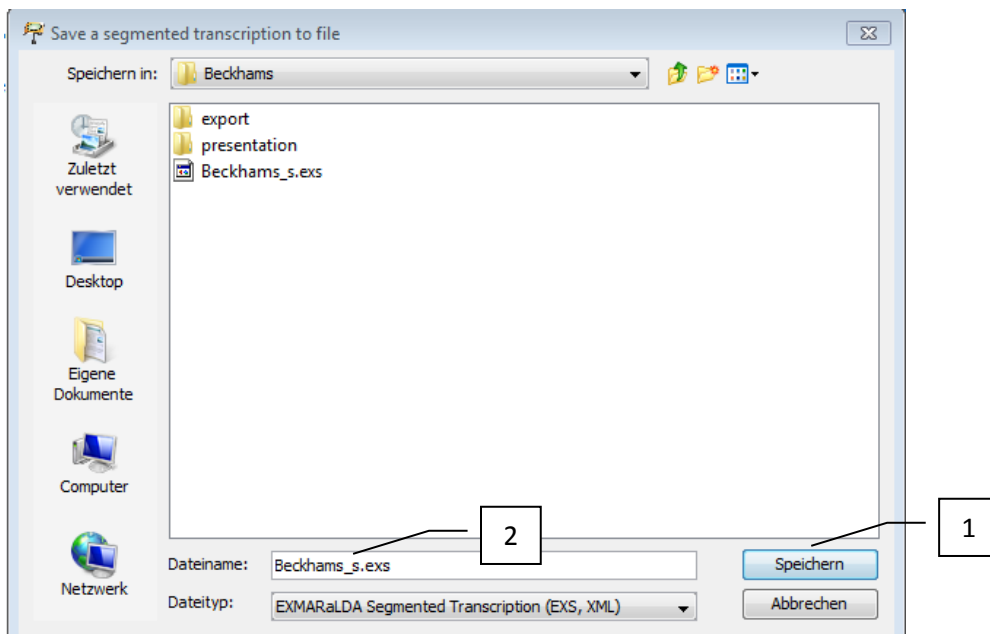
Save a segmented transcription to file

Speichern in: Beckhams

Zuletzt verwendet

Desktop

Eigene Dokumente

Computer

Netzwerk

export
presentation
Beckhams_s.exs

2

1

Dateiname: Beckhams_s.exs

Dateityp: EXMARaLDA Segmented Transcription (EXS, XML)

Speichern

Abbrechen